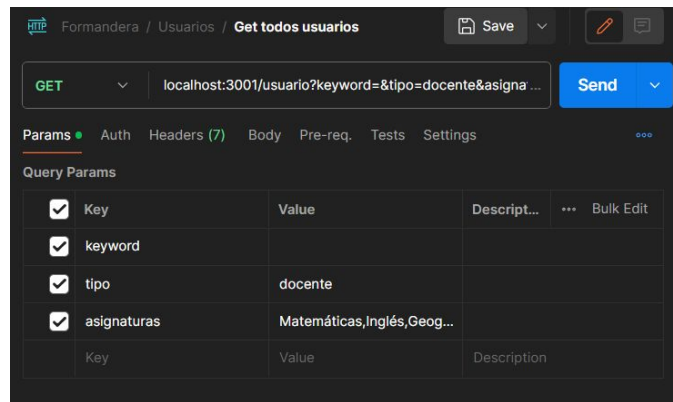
HTTP Formandera / Usuarios / Get todos usuarios

Save

GET localhost:3001/usuario?keyword=&tipo=docente&asigna...

Send

Params • Auth Headers (7) Body Pre-req. Tests Settings

Query Params

|  | Key | Value | Descript... | ••• Bulk Edit |
|---|---|---|---|---|
| ✓ | keyword |  |  |  |
| ✓ | tipo | docente |  |  |
| ✓ | asignaturas | Matemáticas,Inglés,Geog... |  |  |
|  | Key | Value | Description |  |